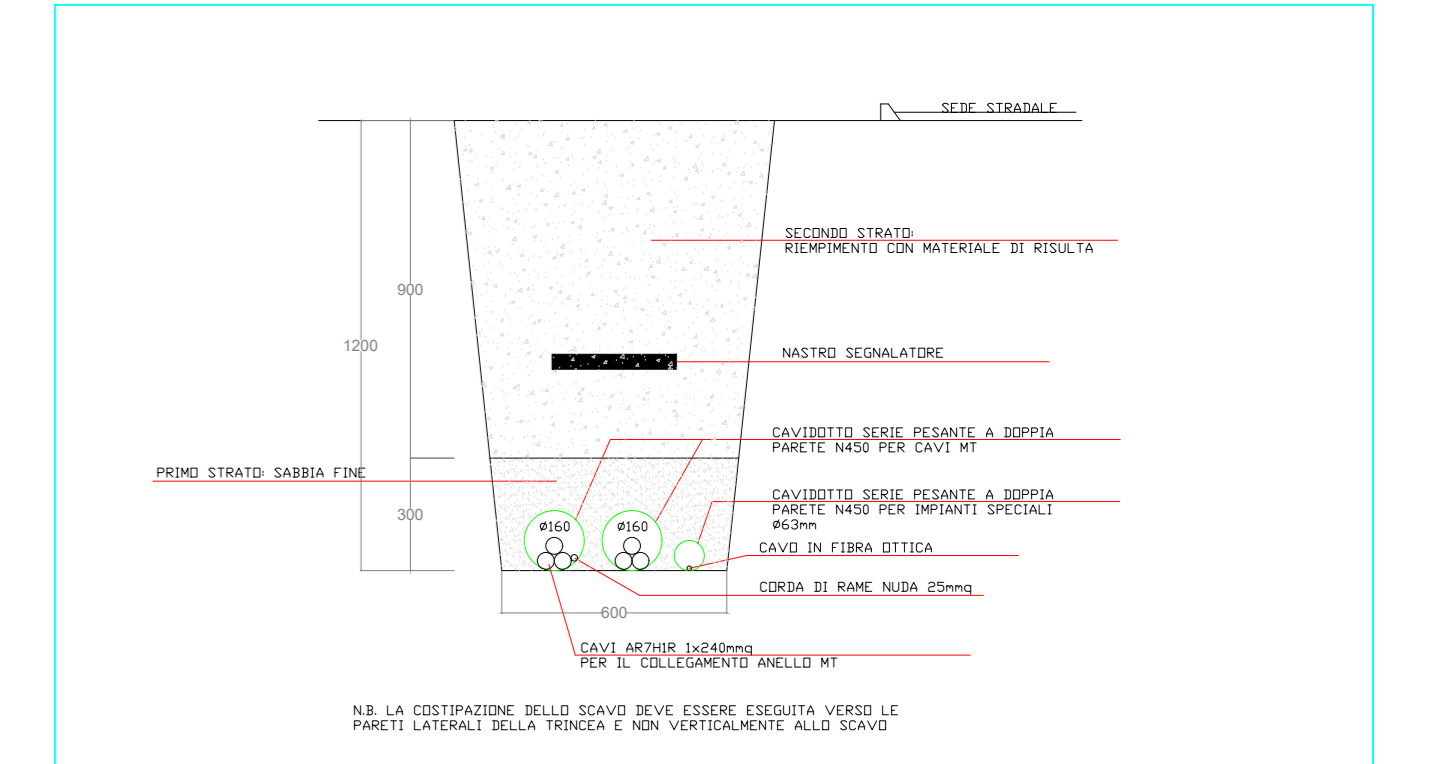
SEDE STRADALE

SECONDO STRATO:
RIEMPIMENTO CON MATERIALE DI RISULTA

900

1200

NASTRO SEGNALATORE

CAVIDOTTO SERIE PESANTE A DOPPIA
PARETE N450 PER CAVI MT

PRIMO STRATO: SABBIA FINE

CAVIDOTTO SERIE PESANTE A DOPPIA
PARETE N450 PER IMPIANTI SPECIALI
ø63mm

300

ø160

ø160

CAVO IN FIBRA OTTICA

CORDA DI RAME NUDA 25mmq

600

CAVI AR7H1R 1x240mmq
PER IL COLLEGAMENTO ANELLO MT

N.B. LA COSTIPAZIONE DELLO SCAVO DEVE ESSERE ESEGUITA VERSO LE
PARETI LATERALI DELLA TRINCEA E NON VERTICALMENTE ALLO SCAVO